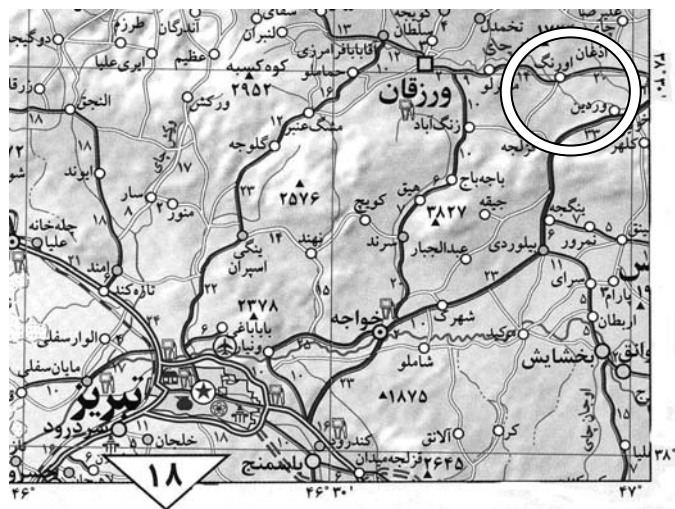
ورزقان
تبریز
خواجه
بخشایش
باسمنج
سردرود
اهر
کوه کسبه
۲۹۵۲
۲۵۷۶
۳۸۲۷
۲۳۷۸
۱۸۷۵
۲۶۴۵
۱۸
ورکش
گلوجه
مشک عنبر
زنگ آباد
باجه باج
هیق
کویج
جیقه
سرند
عبدالجبار
بیلوردی
نمرور
سرای
بنگجه
ارزیل
اردهای
اوزنگ
ورده‌ین
کلهر
ینگی اسپران
نهند
باباباغ
وینیار
شهرک
شاملو
الانق
کرد
قزلجه میدان
کندرود
خلجان
مایان سفلی
الوارسفلی
تازه کند
اسفند
ایوند
سار
منور
النجق
چله خانه علیا
ایری علیا
عظیم
طرزم
اندرگان
لنبران
قاباباقرامرزی
حاماو
سلطان
تخمل
کویجه
علیرضا
ارزلو
بارام
اربطان
وانق
دوگیجه
زرقا
۴۶°
۴۶°۳۰'
۴۷°
۳۸°۳۰'
۳۸°